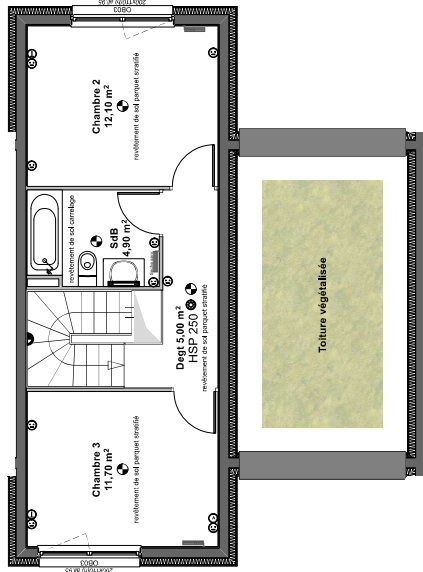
Chambre 2
12,10 m²
revêtement de sol parquet stratifié

revêtement de sol carrelage
SdB
4,90 m²

Degt 5,00 m²
HSP 250
revêtement de sol parquet stratifié

Toiture végétalisée

Chambre 3
11,70 m²
revêtement de sol parquet stratifié

OB03
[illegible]
OB03
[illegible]